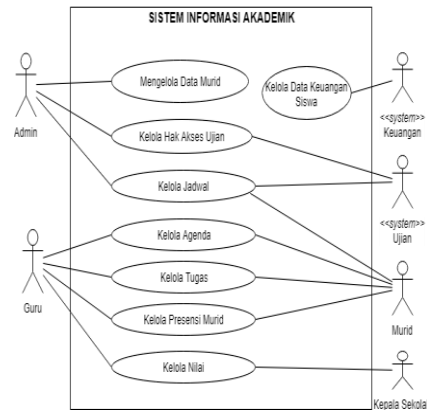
SISTEM INFORMASI AKADEMIK

Admin

Mengelola Data Murid

Kelola Data Keuangan Siswa

<<system>>
Keuangan

Kelola Hak Akses Ujian

Kelola Jadwal

<<system>>
Ujian

Guru

Kelola Agenda

Kelola Tugas

Kelola Presensi Murid

Murid

Kelola Nilai

Kepala Sekola